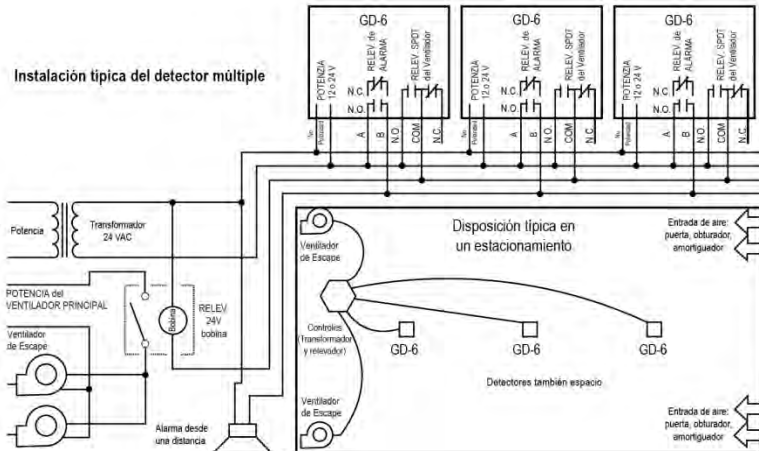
Instalación típica del detector múltiple

GD-6
POTENZIA 12 o 24 V
RELEV. de ALARMA
RELEV. SPDT del Ventilador
N.C.
N.O.
Sin Polaridad
A
B
N.O.
COM
N.C.

GD-6
POTENZIA 12 o 24 V
RELEV. de ALARMA
RELEV. SPDT del Ventilador
N.C.
N.O.
Sin Polaridad
A
B
N.O.
COM
N.C.

GD-6
POTENZIA 12 o 24 V
RELEV. de ALARMA
RELEV. SPDT del Ventilador
N.C.
N.O.
Sin Polaridad
A
B
N.O.
COM
N.C.

Potencia
Transformador 24 VAC
POTENCIA del VENTILADOR PRINCIPAL
Bobina
RELEV 24V bobina
Ventilador de Escape
Alarma desde una distancia

Disposición típica en un estacionamiento
Entrada de aire: puerta, obturador, amortiguador
Ventilador de Escape
Controles (Transformador y relevador)
GD-6
GD-6
GD-6
Detectores también espacio
Ventilador de Escape
Entrada de aire: puerta, obturador, amortiguador